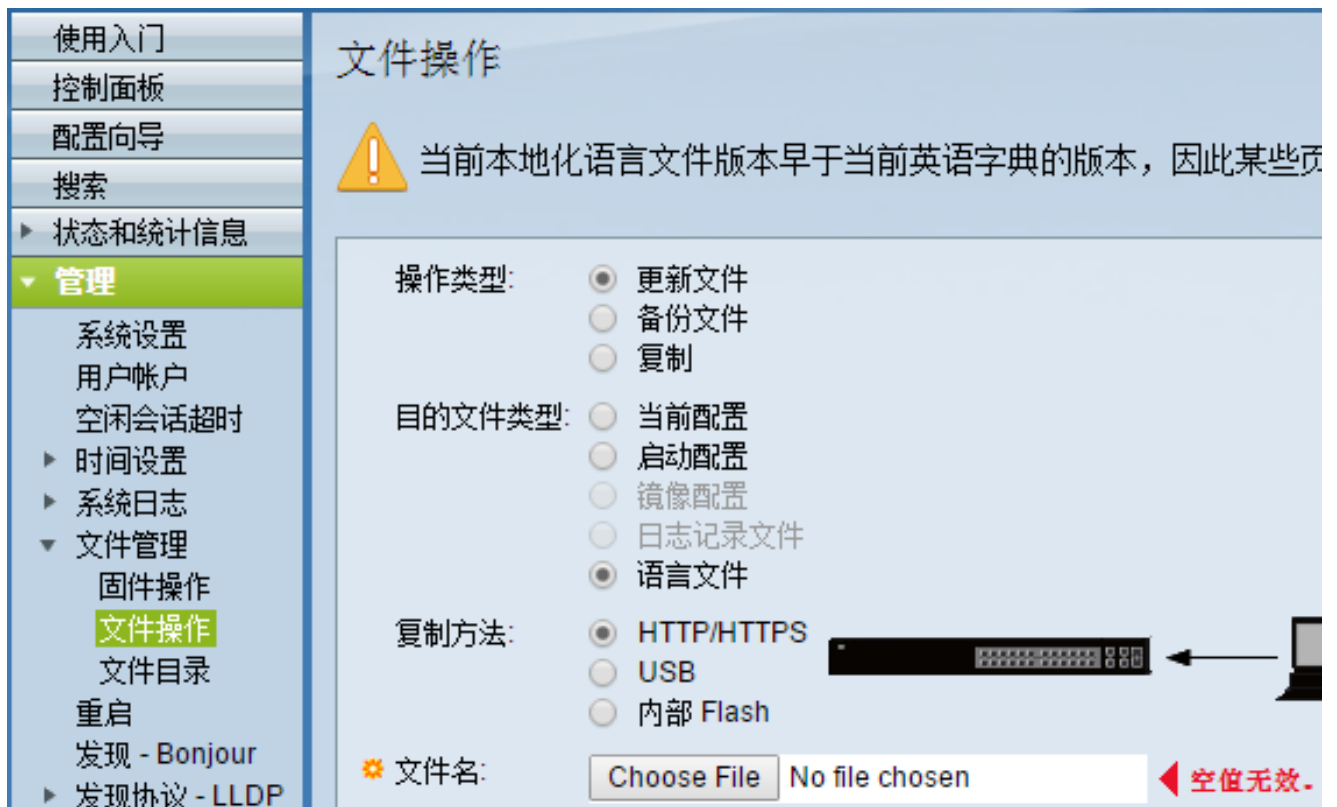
使用入门
控制面板
配置向导
搜索
状态和统计信息
管理
系统设置
用户帐户
空闲会话超时
时间设置
系统日志
文件管理
固件操作
文件操作
文件目录
重启
发现 - Bonjour
发现协议 - LLDP

文件操作

当前本地化语言文件版本早于当前英语字典的版本，因此某些页

操作类型: 更新文件
备份文件
复制

目的文件类型: 当前配置
启动配置
镜像配置
日志记录文件
语言文件

复制方法: HTTP/HTTPS
USB
内部 Flash

文件名: Choose File No file chosen
空值无效。